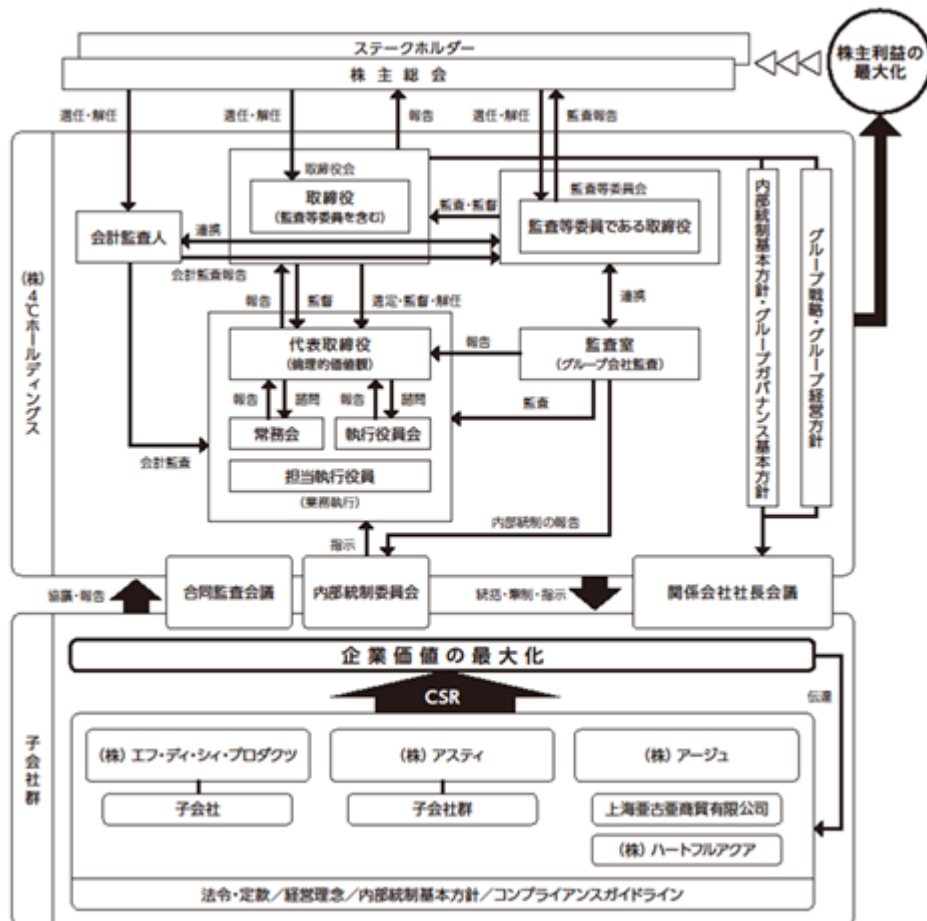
ステークホルダー

株主総会

株主利益の最大化

選任・解任

選任・解任

報告

選任・解任

監査報告

(株) 4Cホールディングス

取締役会

取締役
(監査等委員を含む)

監査等委員会

監査等委員である取締役

監査・監督

会計監査人

連携

会計監査報告

内部統制基本方針・グループガバナンス基本方針

グループ戦略・グループ経営方針

報告

監督

選定・監督・解任

連携

代表取締役
(倫理的価値観)

報告

監査室
(グループ会社監査)

報告

諮問

報告

諮問

監査

常務会

執行役員会

会計監査

担当執行役員
(業務執行)

内部統制の報告

指示

協議・報告

合同監査会議

内部統制委員会

統括・牽制・指示

関係会社社長会議

子会社群

企業価値の最大化

CSR

伝達

(株) エフ・ディ・シィ・プロダクツ

(株) アスティ

(株) アージュ

子会社

子会社群

上海亜古亜商貿有限公司

(株) ハートフルアクア

法令・定款／経営理念／内部統制基本方針／コンプライアンスガイドライン